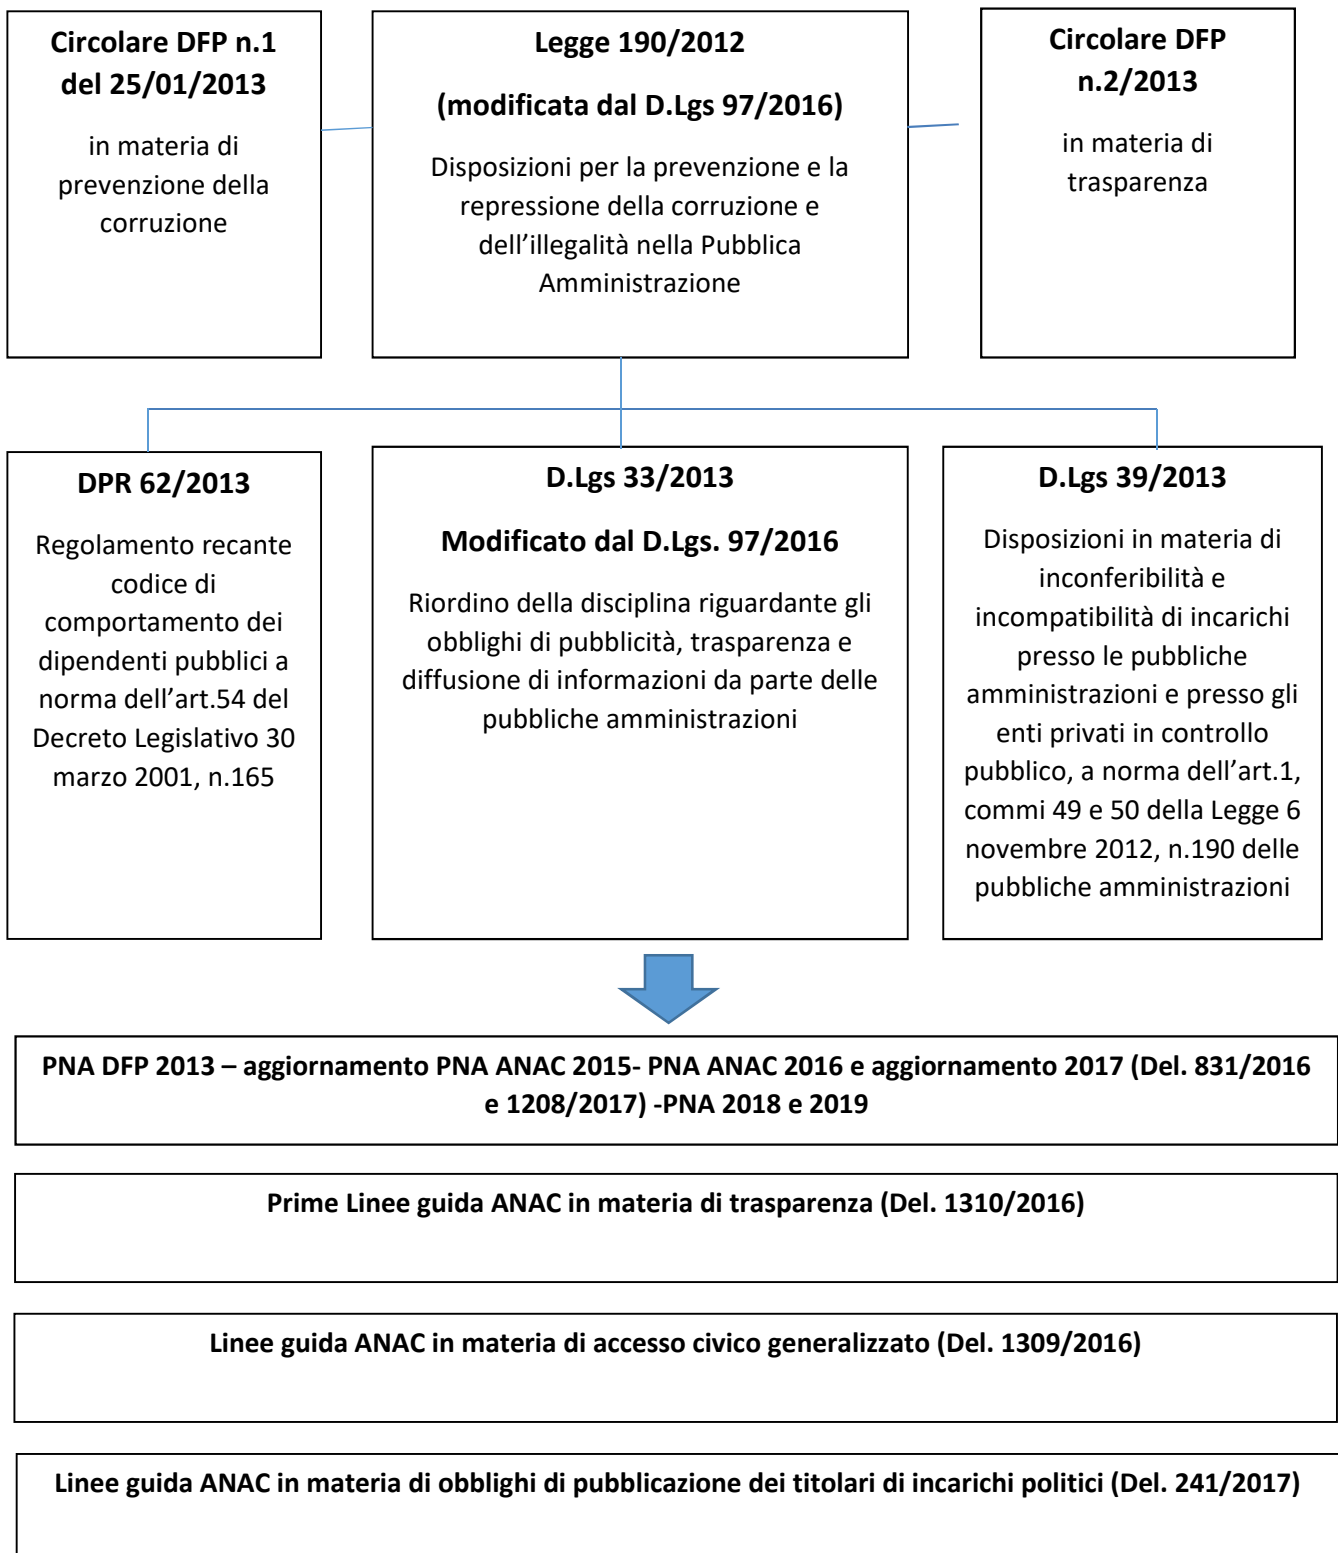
**Circolare DFP n.1 del 25/01/2013**

in materia di prevenzione della corruzione

**Legge 190/2012**

**(modificata dal D.Lgs 97/2016)**

Disposizioni per la prevenzione e la repressione della corruzione e dell'illegalità nella Pubblica Amministrazione

**Circolare DFP n.2/2013**

in materia di trasparenza

**DPR 62/2013**

Regolamento recante codice di comportamento dei dipendenti pubblici a norma dell'art.54 del Decreto Legislativo 30 marzo 2001, n.165

**D.Lgs 33/2013**

**Modificato dal D.Lgs. 97/2016**

Riordino della disciplina riguardante gli obblighi di pubblicità, trasparenza e diffusione di informazioni da parte delle pubbliche amministrazioni

**D.Lgs 39/2013**

Disposizioni in materia di inconferibilità e incompatibilità di incarichi presso le pubbliche amministrazioni e presso gli enti privati in controllo pubblico, a norma dell'art.1, commi 49 e 50 della Legge 6 novembre 2012, n.190 delle pubbliche amministrazioni

**PNA DFP 2013 – aggiornamento PNA ANAC 2015- PNA ANAC 2016 e aggiornamento 2017 (Del. 831/2016 e 1208/2017) -PNA 2018 e 2019**

**Prime Linee guida ANAC in materia di trasparenza (Del. 1310/2016)**

**Linee guida ANAC in materia di accesso civico generalizzato (Del. 1309/2016)**

**Linee guida ANAC in materia di obblighi di pubblicazione dei titolari di incarichi politici (Del. 241/2017)**